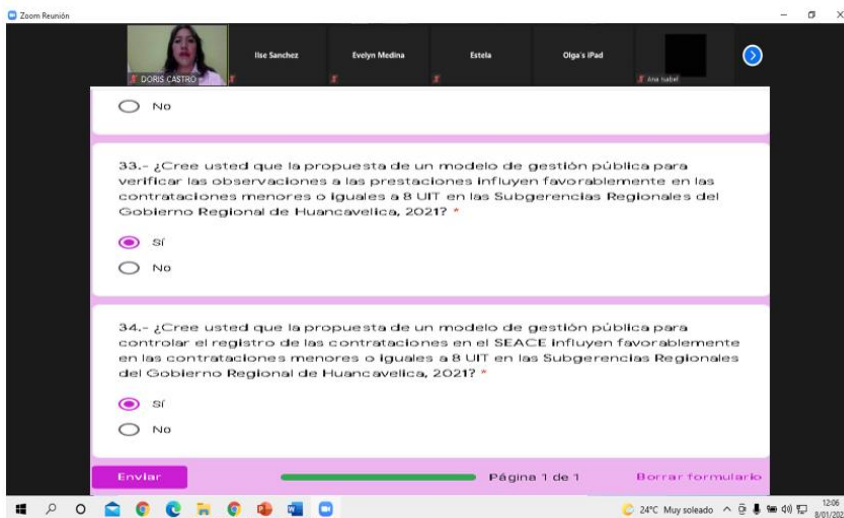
Zoom Reunión

DORIS CASTRO

Ilse Sanchez

Evelyn Medina

Estela

Olga's iPad

Ana Isabel

No

33.- ¿Cree usted que la propuesta de un modelo de gestión pública para verificar las observaciones a las prestaciones influyen favorablemente en las contrataciones menores o iguales a 8 UIT en las Subgerencias Regionales del Gobierno Regional de Huancavelica, 2021? *

Sí

No

34.- ¿Cree usted que la propuesta de un modelo de gestión pública para controlar el registro de las contrataciones en el SEACE influyen favorablemente en las contrataciones menores o iguales a 8 UIT en las Subgerencias Regionales del Gobierno Regional de Huancavelica, 2021? *

Sí

No

Enviar

Página 1 de 1

Borrar formulario

24°C Muy soleado

12:06

8/01/202